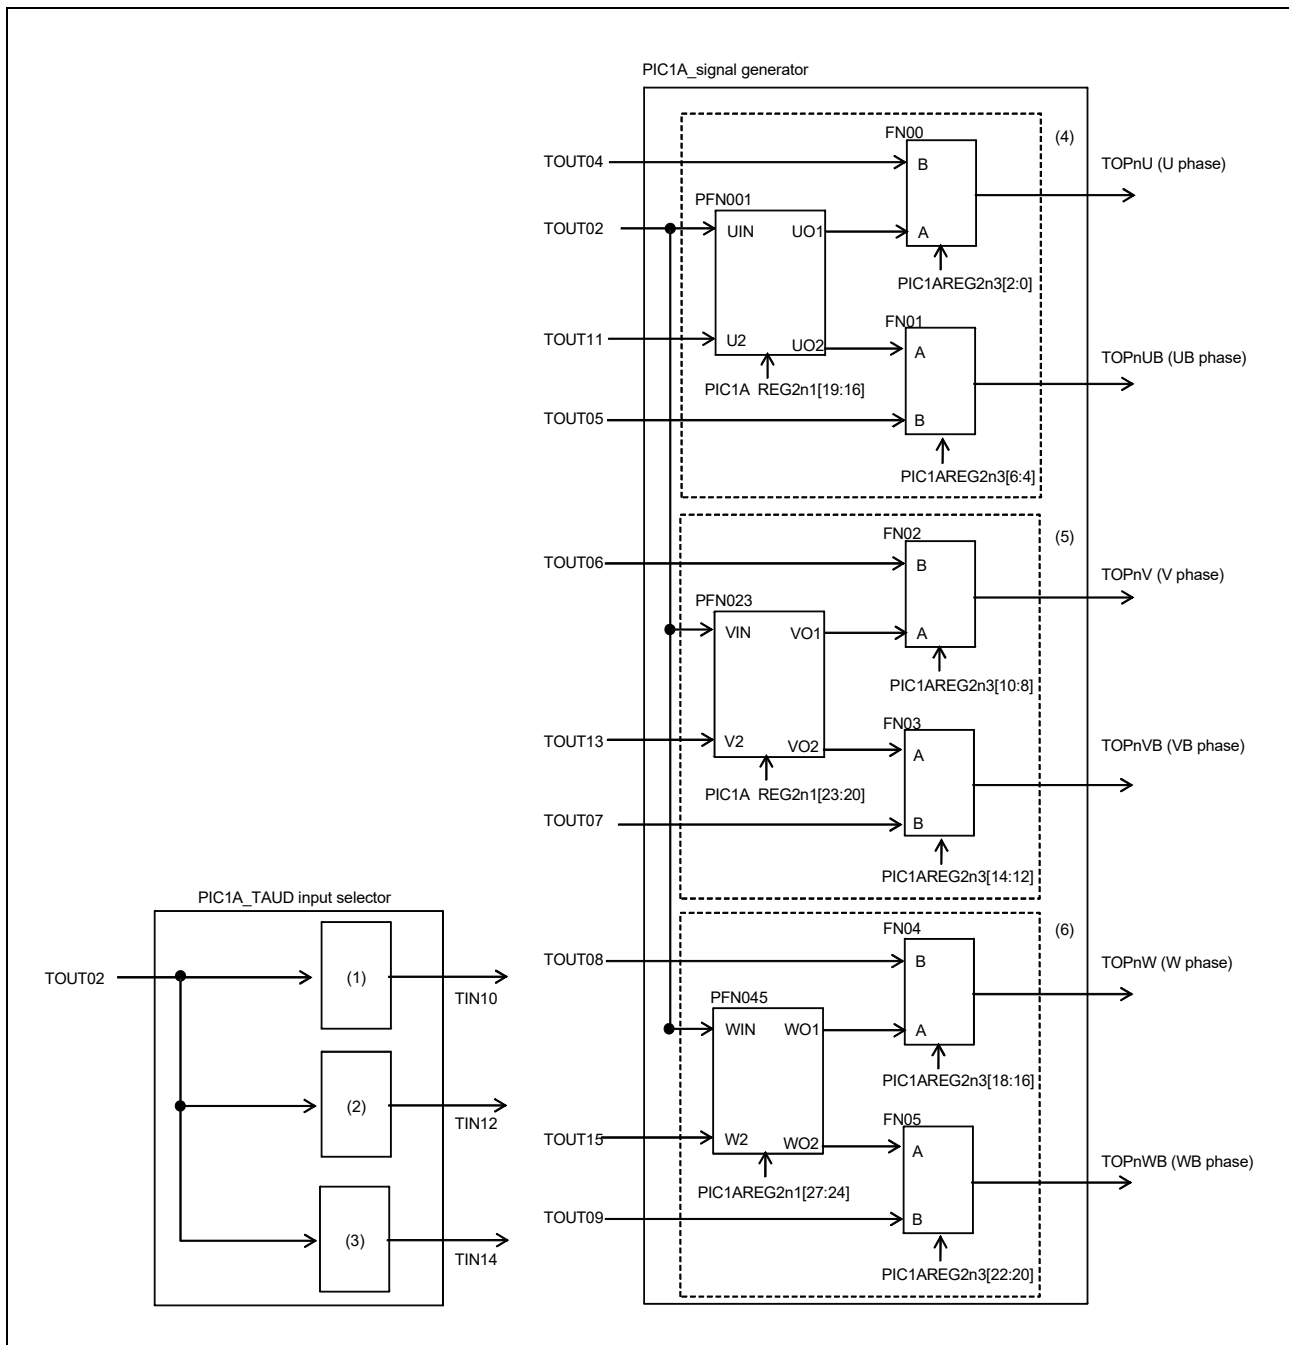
PIC1A_signal generator

(4)

FN00

TOUT04

B

TOPnU (U phase)

PFN001

TOUT02

UIN

UO1

A

PIC1AREG2n3[2:0]

FN01

TOUT11

U2

UO2

A

TOPnUB (UB phase)

PIC1A REG2n1[19:16]

TOUT05

B

PIC1AREG2n3[6:4]

(5)

FN02

TOUT06

B

TOPnV (V phase)

PFN023

VIN

VO1

A

PIC1AREG2n3[10:8]

FN03

TOUT13

V2

VO2

A

TOPnVB (VB phase)

PIC1A REG2n1[23:20]

TOUT07

B

PIC1AREG2n3[14:12]

PIC1A_TAUD input selector

(6)

FN04

TOUT08

B

TOPnW (W phase)

TOUT02

(1)

TIN10

PFN045

WIN

WO1

A

PIC1AREG2n3[18:16]

(2)

TIN12

FN05

TOUT15

W2

WO2

A

TOPnWB (WB phase)

PIC1AREG2n1[27:24]

TOUT09

B

(3)

TIN14

PIC1AREG2n3[22:20]